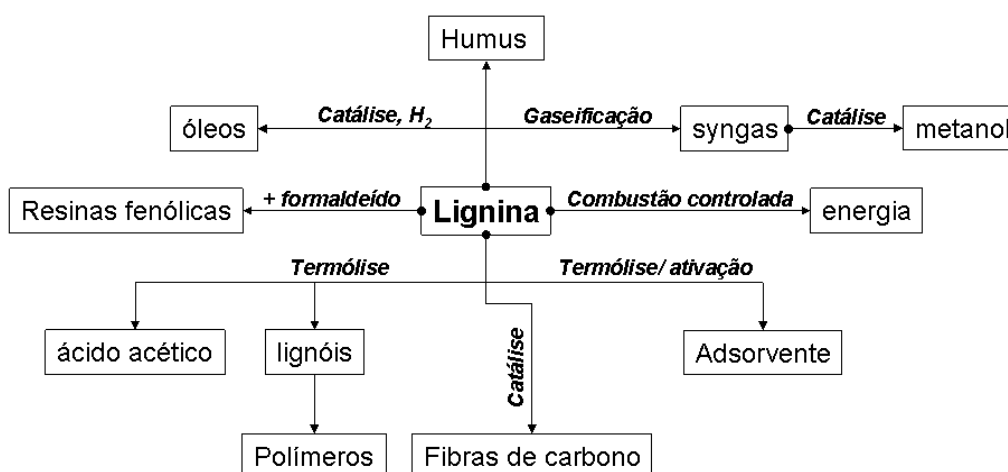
Humus

óleos

Catálise, $H_2$

Gaseificação

syngas

Catálise

metanol

Resinas fenólicas

+ formaldeído

Lignina

Combustão controlada

energia

Termólise

Termólise/ ativação

ácido acético

lignóis

Catálise

Adsorvente

Polímeros

Fibras de carbono